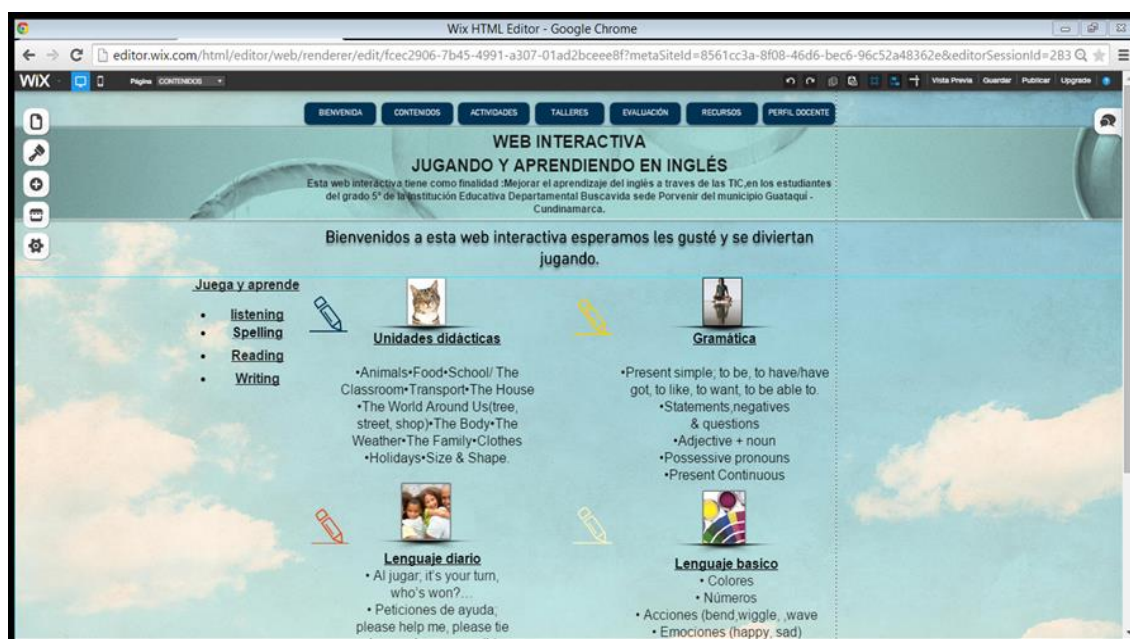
Wix HTML Editor - Google Chrome

editor.wix.com/html/editor/web/renderer/edit/fcec2906-7b45-4991-a307-01ad2bceee8f?metaSiteId=8561cc3a-8f08-46d6-bec6-96c52a48362e&editorSessionId=283

WiX Página CONTENIDOS

Vista Previa Guardar Publicar Upgrade

BIENVENIDA CONTENIDOS ACTIVIDADES TALLERES EVALUACIÓN RECURSOS PERFIL DOCENTE

WEB INTERACTIVA
JUGANDO Y APRENDIENDO EN INGLÉS

Esta web interactiva tiene como finalidad :Mejorar el aprendizaje del inglés a traves de las TIC,en los estudiantes del grado 5° de la Institución Educativa Departamental Buscavida sede Porvenir del municipio Guataquí - Cundinamarca.

Bienvenidos a esta web interactiva esperamos les gusté y se diviertan jugando.

Juega y aprende

- listening
- Spelling
- Reading
- Writing

Unidades didácticas

•Animals•Food•School/ The Classroom•Transport•The House •The World Around Us(tree, street, shop)•The Body•The Weather•The Family•Clothes •Holidays•Size & Shape.

Gramática

•Present simple; to be, to have/have got, to like, to want, to be able to. •Statements,negatives & questions •Adjective + noun •Possessive pronouns •Present Continuous

Lenguaje diario

• Al jugar; it's your turn, who's won?...
• Peticiones de ayuda; please help me, please tie

Lenguaje basico

• Colores
• Números
• Acciones (bend,wiggle, ,wave
• Emociones (happy, sad)